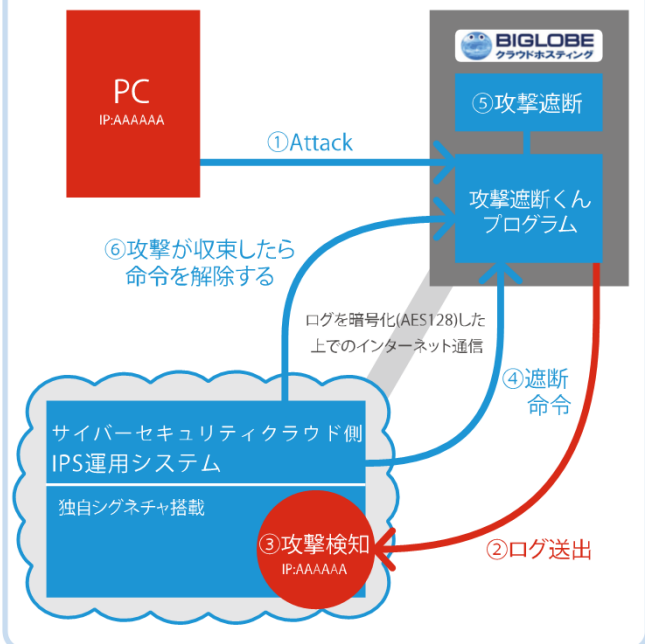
PC
IP:AAAAAA

BIGLOBE
クラウドホスティング

⑤攻撃遮断

①Attack

攻撃遮断くん
プログラム

⑥攻撃が収束したら
命令を解除する

ログを暗号化(AES128)した
上でのインターネット通信

④遮断
命令

サイバーセキュリティクラウド側
IPS運用システム

独自シグネチャ搭載

③攻撃検知
IP:AAAAAA

②ログ送出